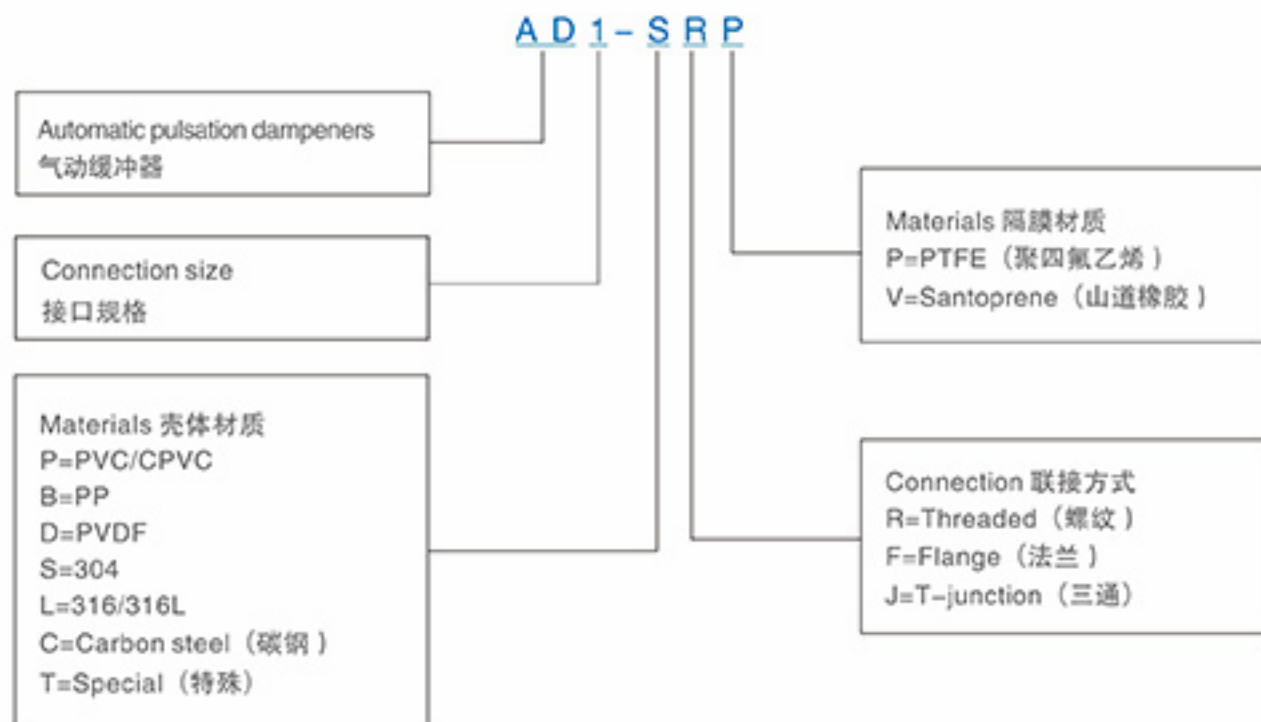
AD1-SRP

Automatic pulsation dampeners
气动缓冲器

Connection size
接口规格

Materials 壳体材质
P=PVC/CPVC
B=PP
D=PVDF
S=304
L=316/316L
C=Carbon steel（碳钢）
T=Special（特殊）

Materials 隔膜材质
P=PTFE（聚四氟乙烯）
V=Santoprene（山道橡胶）

Connection 联接方式
R=Threaded（螺纹）
F=Flange（法兰）
J=T-junction（三通）